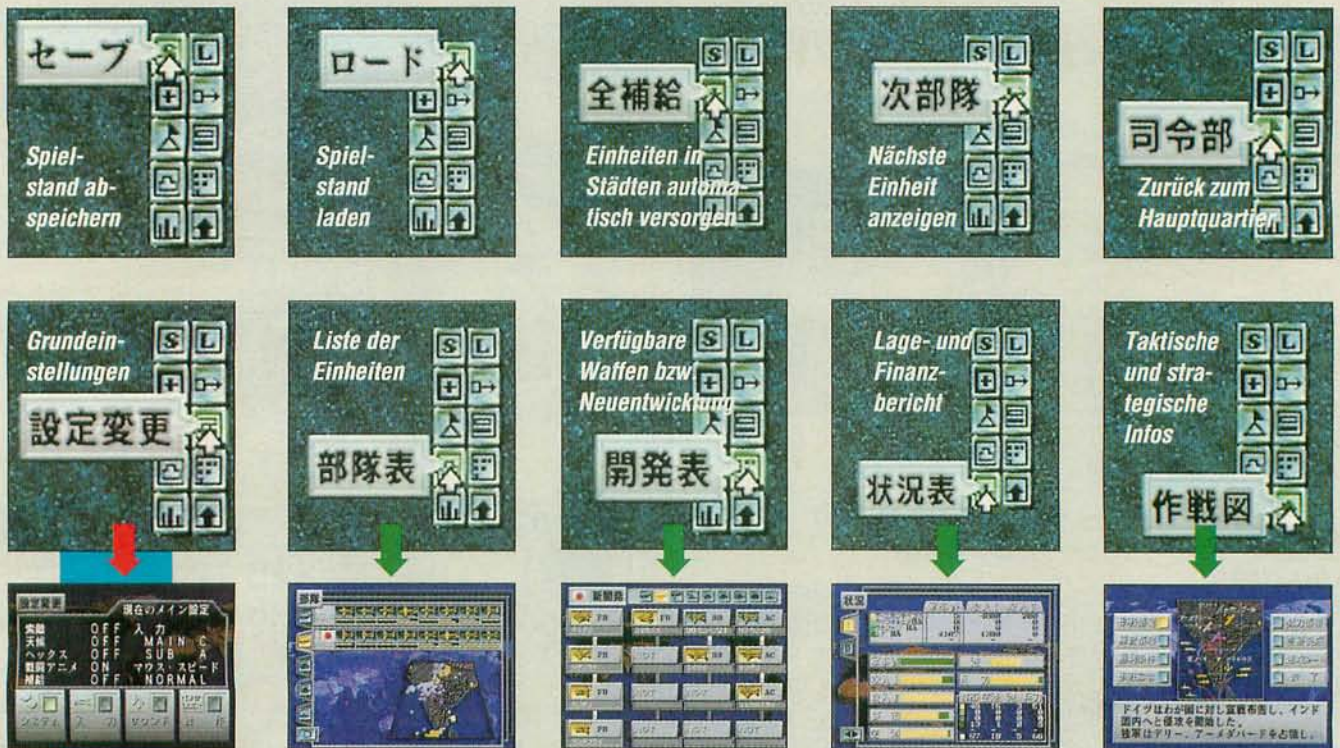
セーブ
Spielstand abspeichern

ロード
Spielstand laden

全補給
Einheiten in Städten automatisch versorgen

次部隊
Nächste Einheit anzeigen

司令部
Zurück zum Hauptquartier

Grundeinstellungen
設定変更

Liste der Einheiten
部隊表

Verfügbare Waffen bzw. Neuentwicklung
開発表

Lage- und Finanzbericht
状況表

Taktische und strategische Infos
作戦図

設定変更
現在のメイン設定
突撃 OFF 入力
天候 OFF MAIN C
ヘックス OFF SUB A
戦闘アニメ ON マウス・スピード
補給 OFF NORMAL
システム 入力 サウンド

部隊

新開発

状況

ドイツはわが国に対し宣戦布告し、インド国内へと侵攻を開始した。
独軍はデリー、アーメダバードを占領し。